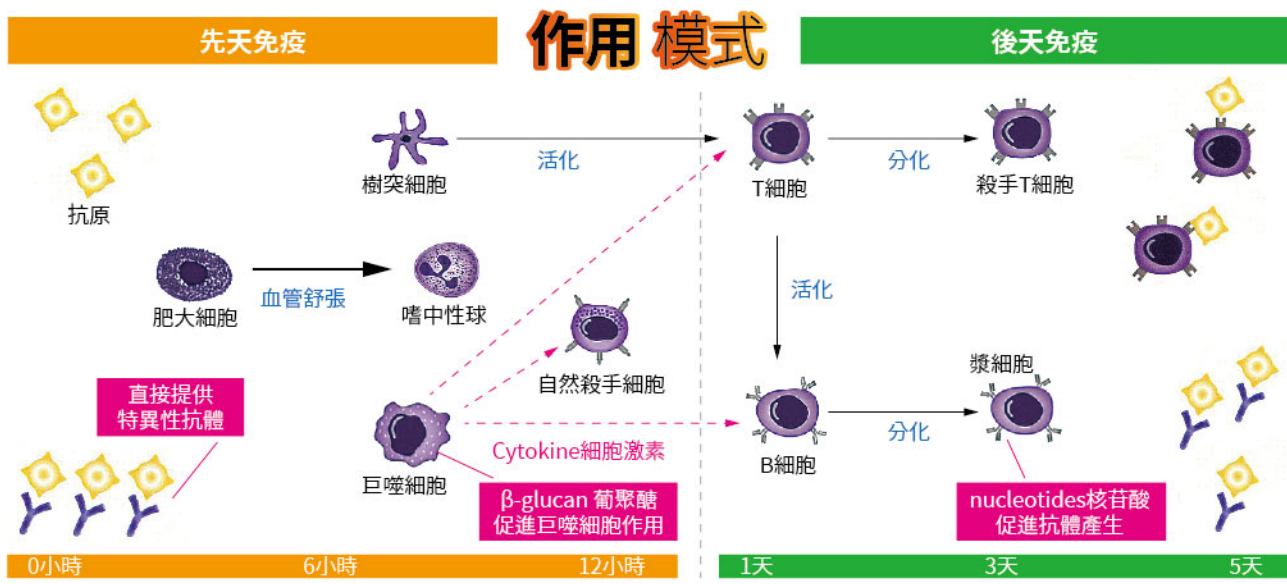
先天免疫

作用 模式

後天免疫

抗原

樹突細胞

活化

T細胞

分化

殺手T細胞

肥大細胞

血管舒張

嗜中性球

活化

自然殺手細胞

漿細胞

直接提供
特異性抗體

巨噬細胞

Cytokine細胞激素

B細胞

分化

β-glucan 葡聚醣
促進巨噬細胞作用

nucleotides核苷酸
促進抗體產生

0小時

6小時

12小時

1天

3天

5天